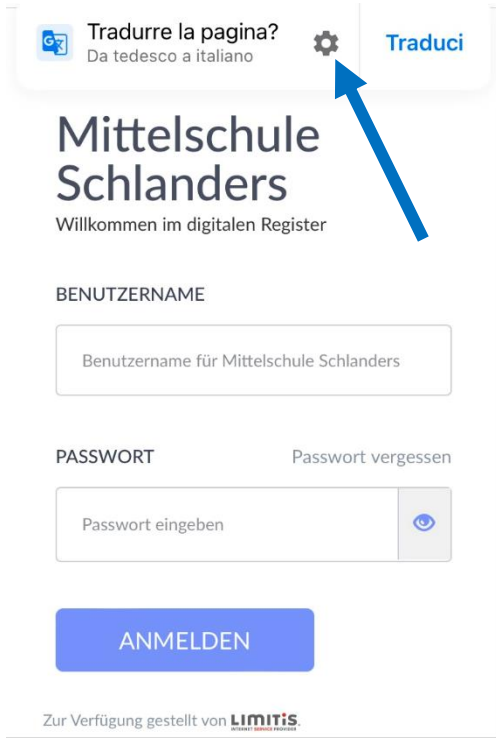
Tradurre la pagina?
Da tedesco a italiano

Traduci

Mittelschule Schlanders
Willkommen im digitalen Register

BENUTZERNAME

Benutzername für Mittelschule Schlanders

PASSWORT

Passwort vergessen

Passwort eingeben

ANMELDEN

Zur Verfügung gestellt von LIMITIS.
INTERNET SERVICE PROVIDER